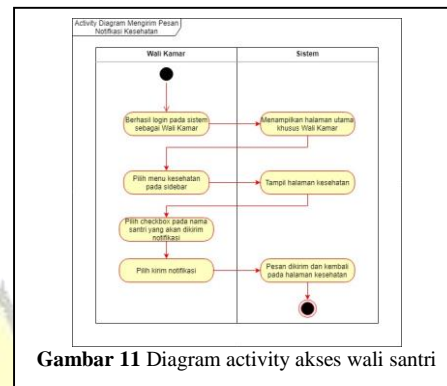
Activity Diagram Mengirim Pesan Notifikasi Kesehatan

Wali Kamar

Sistem

Berhasil login pada sistem sebagai Wali Kamar

Menampilkan halaman utama khusus Wali Kamar

Pilih menu kesehatan pada sidebar

Tampil halaman kesehatan

Pilih checkbox pada nama santri yang akan dikirim notifikasi

Pilih kirim notifikasi

Pesan dikirim dan kembali pada halaman kesehatan

**Gambar 11** Diagram activity akses wali santri